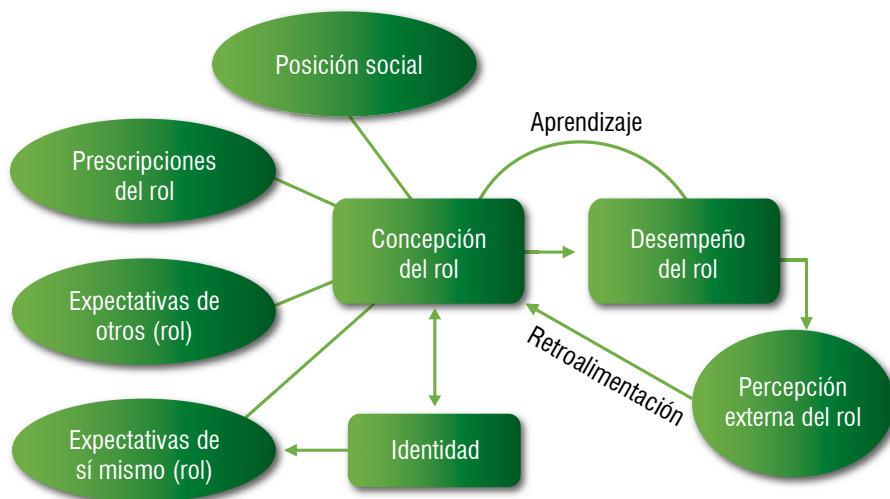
Posición social

Aprendizaje

Prescripciones del rol

Concepción del rol

Desempeño del rol

Expectativas de otros (rol)

Retroalimentación

Percepción externa del rol

Expectativas de sí mismo (rol)

Identidad